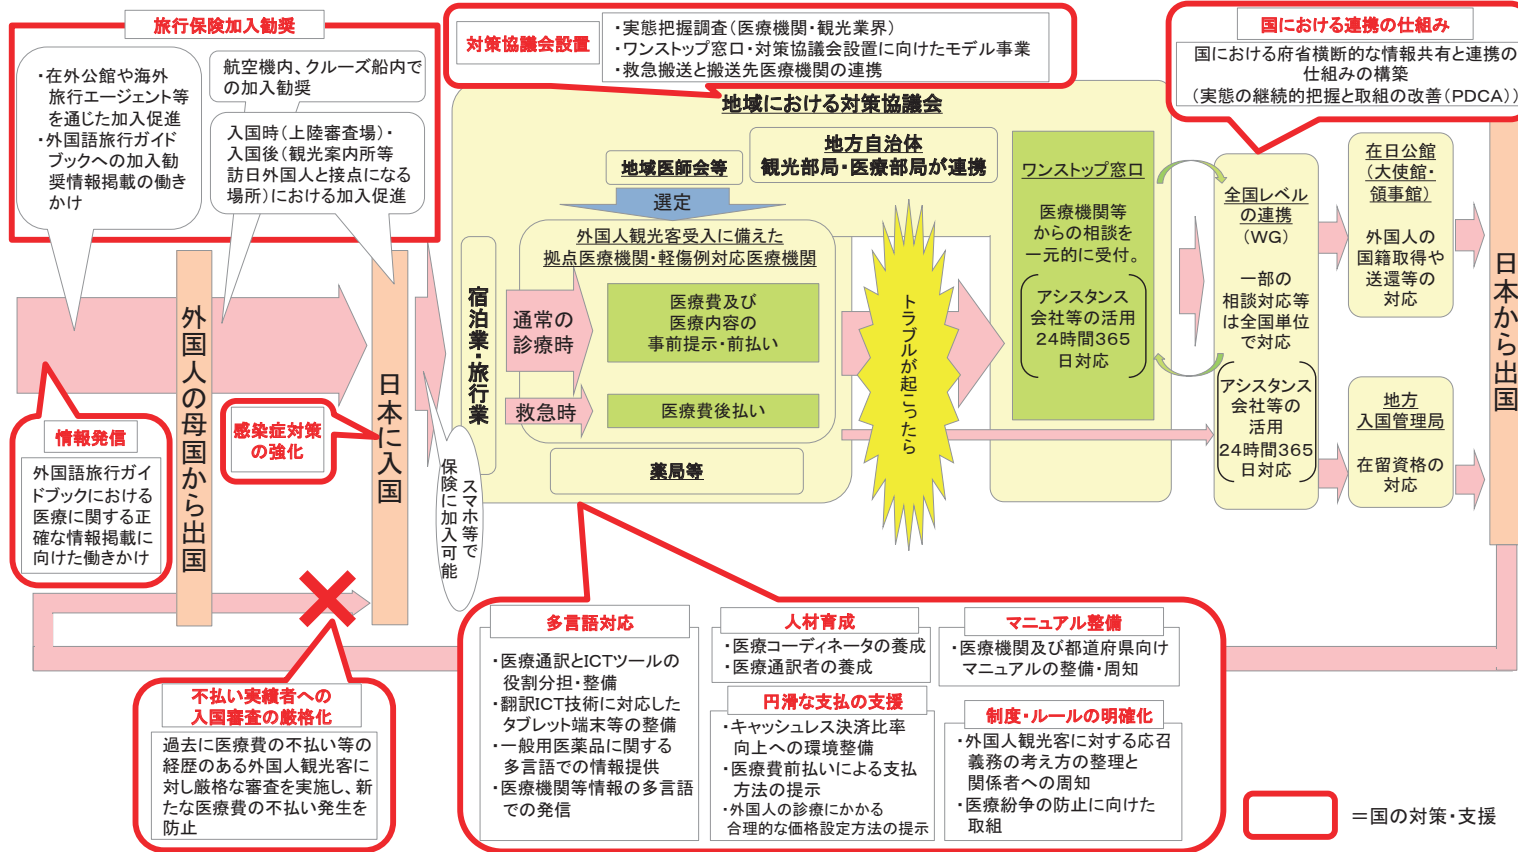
旅行保険加入勧奨

・在外公館や海外旅行エージェント等を通じた加入促進
・外国語旅行ガイドブックへの加入勧奨情報掲載の働きかけ

航空機内、クルーズ船内での加入勧奨

入国時(上陸審査場)・入国後(観光案内所等訪日外国人と接点になる場所)における加入促進

対策協議会設置

・実態把握調査(医療機関・観光業界)
・ワンストップ窓口・対策協議会設置に向けたモデル事業
・救急搬送と搬送先医療機関の連携

国における連携の仕組み

国における府省横断的な情報共有と連携の仕組みの構築
(実態の継続的把握と取組の改善(PDCA))

地域における対策協議会

地方自治体
観光部局・医療部局が連携

地域医師会等

選定

外国人観光客受入に備えた拠点医療機関・軽傷例対応医療機関

宿泊業・旅行業

通常の診療時

医療費及び医療内容の事前提示・前払い

救急時

医療費後払い

薬局等

ワンストップ窓口

医療機関等からの相談を一元的に受付。

アシスタンス会社等の活用
24時間365日対応

トラブルが起こったら

全国レベルの連携
(WG)

一部の相談対応等は全国単位で対応

アシスタンス会社等の活用
24時間365日対応

在日公館
(大使館・領事館)

外国人の国籍取得や送還等の対応

地方入国管理局

在留資格の対応

日本から出国

外国人の母国から出国

日本に入国

情報発信

外国語旅行ガイドブックにおける医療に関する正確な情報掲載に向けた働きかけ

感染症対策の強化

スマホ等で保険に加入可能

不払い実績者への入国審査の厳格化

過去に医療費の不払い等の経歴のある外国人観光客に対し厳格な審査を実施し、新たな医療費の不払い発生を防止

多言語対応

・医療通訳とICTツールの役割分担・整備
・翻訳ICT技術に対応したタブレット端末等の整備
・一般用医薬品に関する多言語での情報提供
・医療機関等情報の多言語での発信

人材育成

・医療コーディネータの養成
・医療通訳者の養成

マニュアル整備

・医療機関及び都道府県向けマニュアルの整備・周知

円滑な支払の支援

・キャッシュレス決済比率向上への環境整備
・医療費前払いによる支払方法の提示
・外国人の診療にかかる合理的な価格設定方法の提示

制度・ルールの明確化

・外国人観光客に対する応召義務の考え方の整理と関係者への周知
・医療紛争の防止に向けた取組

=国の対策・支援